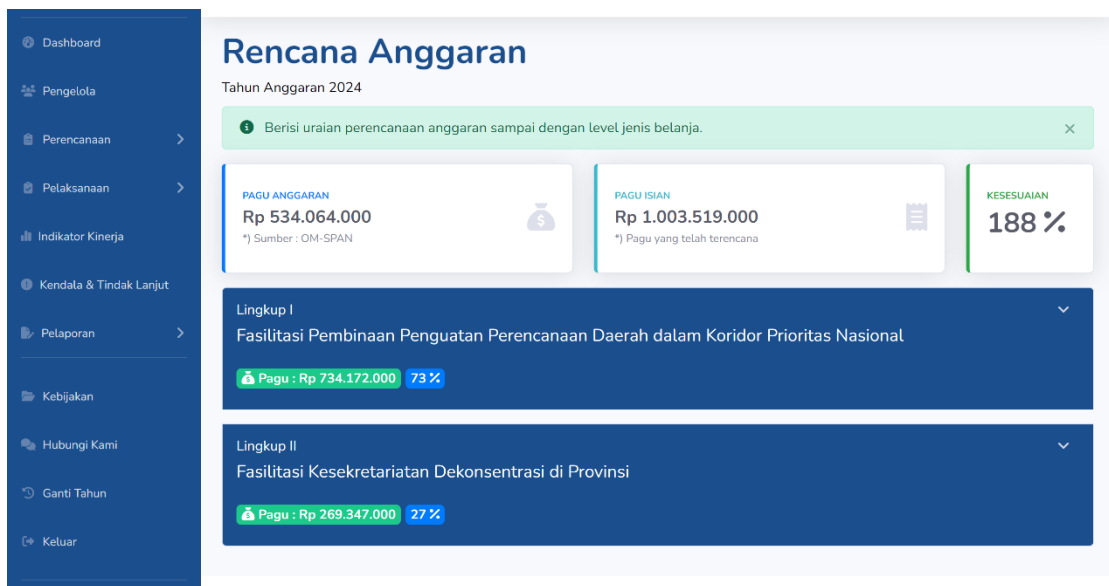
Dashboard

Pengelola

Perencanaan

Pelaksanaan

Indikator Kinerja

Kendala & Tindak Lanjut

Pelaporan

Kebijakan

Hubungi Kami

Ganti Tahun

Keluar

Rencana Anggaran

Tahun Anggaran 2024

Berisi uraian perencanaan anggaran sampai dengan level jenis belanja.

×

PAGU ANGGARAN
Rp 534.064.000
*) Sumber : OM-SPAN

PAGU ISIAN
Rp 1.003.519.000
*) Pagu yang telah terencana

KESESUAIAN
188 %

Lingkup I
Fasilitasi Pembinaan Penguatan Perencanaan Daerah dalam Koridor Prioritas Nasional
Pagu : Rp 734.172.000 73 %

Lingkup II
Fasilitasi Kesekretariatan Dekonsentrasi di Provinsi
Pagu : Rp 269.347.000 27 %